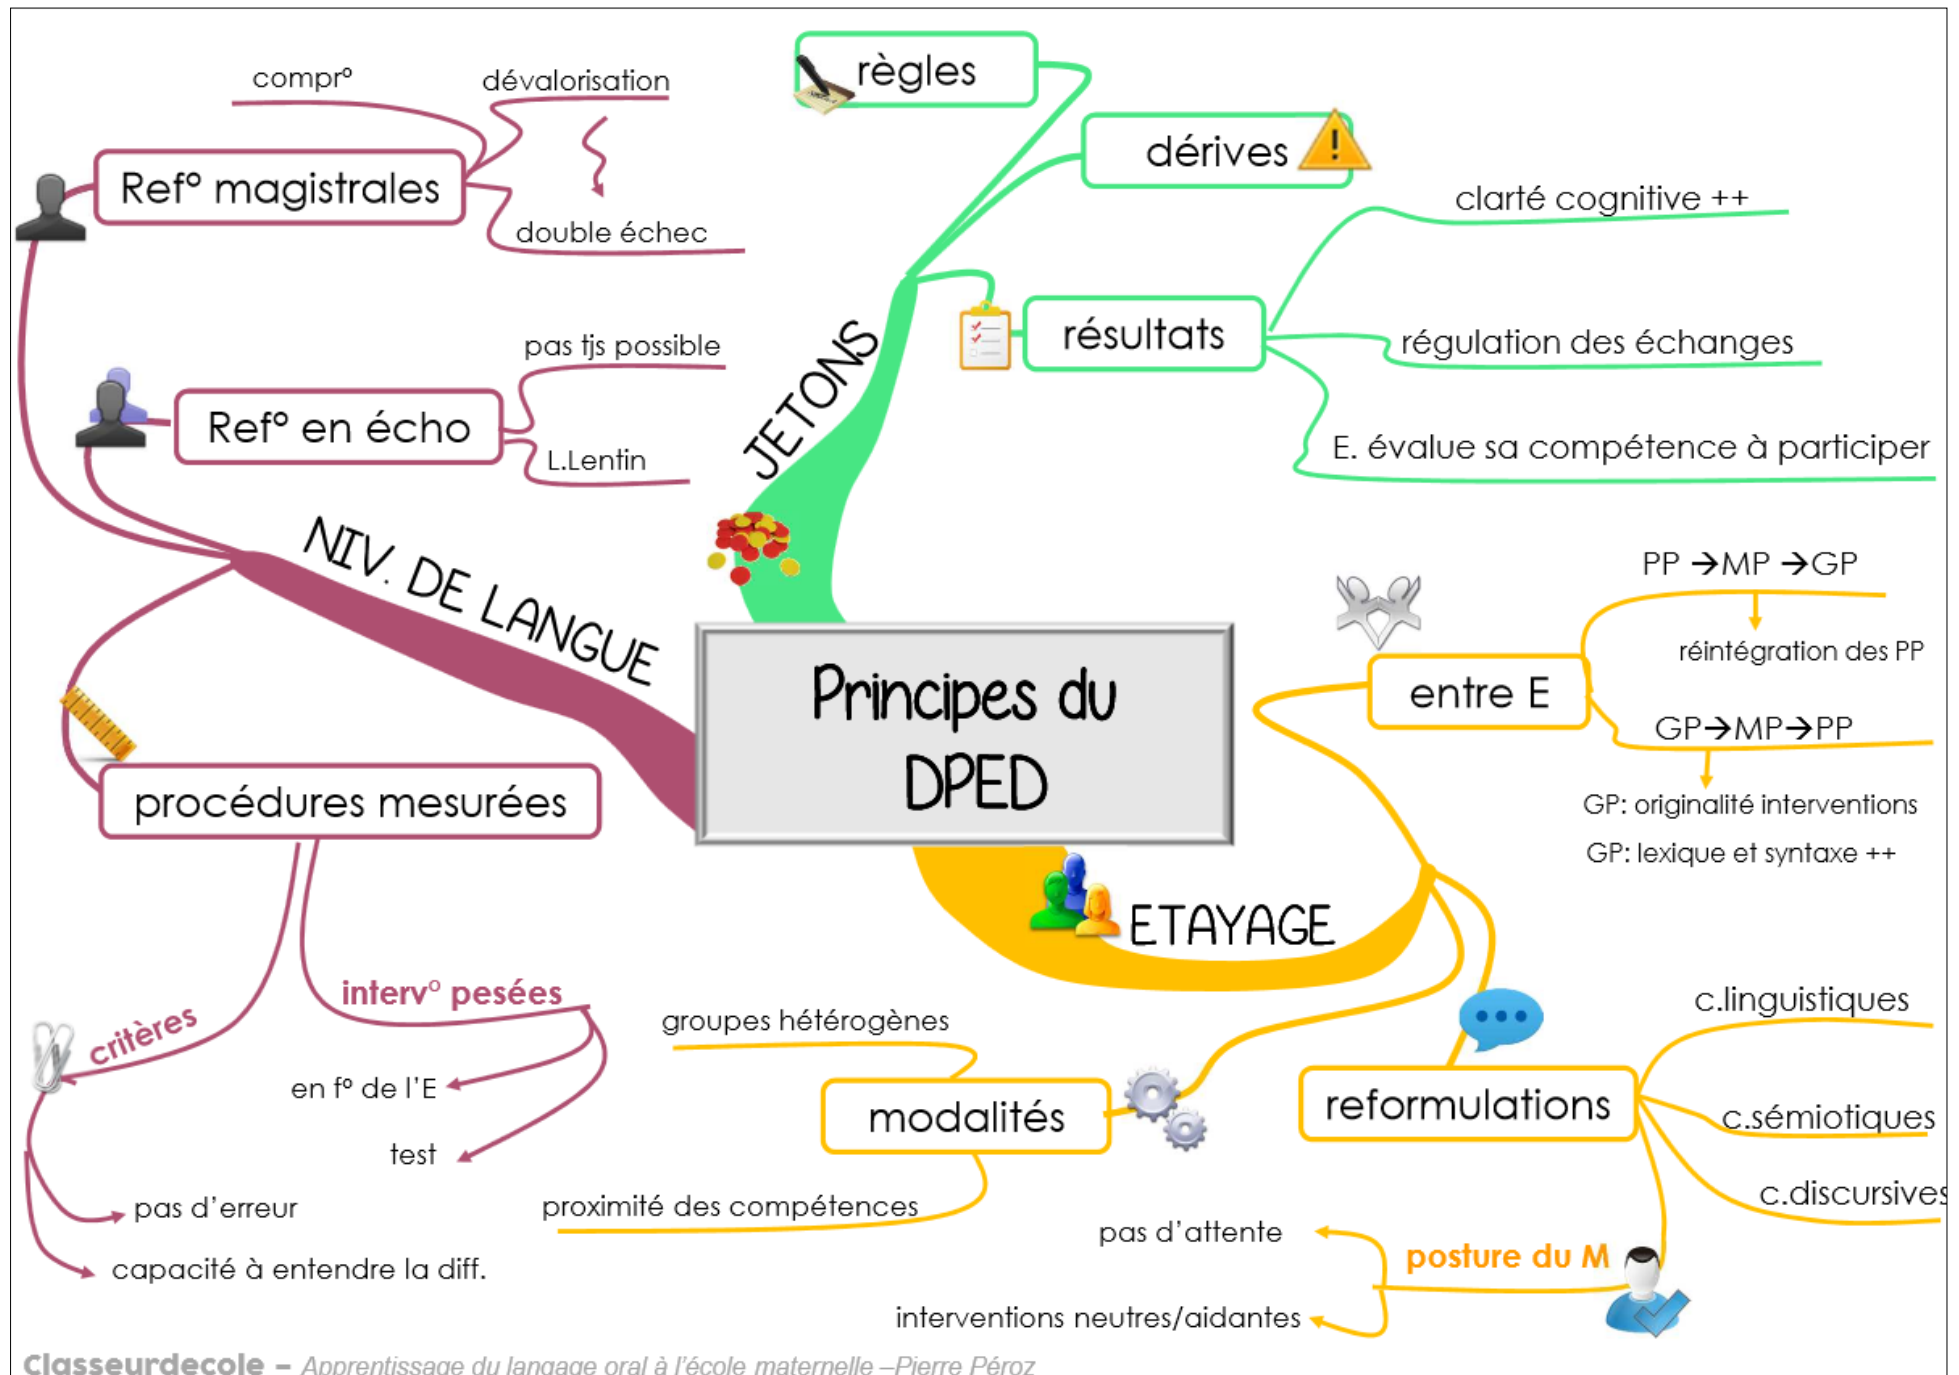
Principes du DPED

NIV. DE LANGUE

Ref° magistrales
compr°
dévalorisation
double échec

Ref° en écho
pas tjs possible
L.Lentin

procédures mesurées
critères
pas d'erreur
capacité à entendre la diff.
interv° pesées
en f° de l'E
test

JETONS
règles
dérives
résultats
clarté cognitive ++
régulation des échanges
E. évalue sa compétence à participer

ETAYAGE
entre E
PP →MP →GP
réintégration des PP
GP→MP→PP
GP: originalité interventions
GP: lexique et syntaxe ++

modalités
groupes hétérogènes
proximité des compétences

reformulations
c.linguistiques
c.sémiotiques
c.discursives

posture du M
pas d'attente
interventions neutres/aidantes

Classeurdecole – Apprentissage du langage oral à l'école maternelle –Pierre Péroz